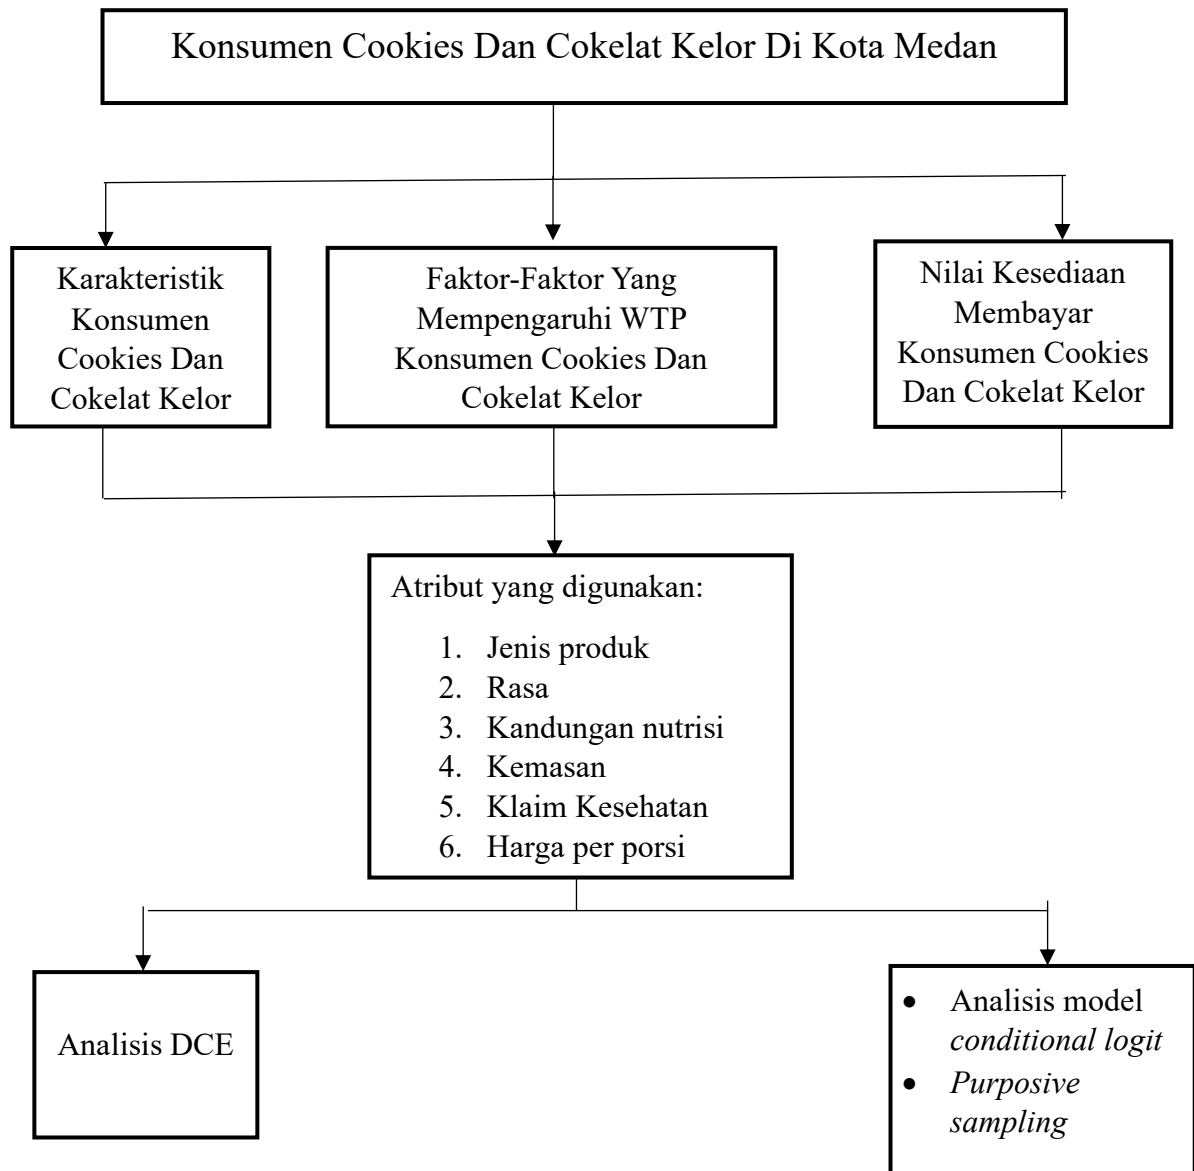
Konsumen Cookies Dan Cokelat Kelor Di Kota Medan

Karakteristik Konsumen Cookies Dan Cokelat Kelor

Faktor-Faktor Yang Mempengaruhi WTP Konsumen Cookies Dan Cokelat Kelor

Nilai Kesediaan Membayar Konsumen Cookies Dan Cokelat Kelor

Atribut yang digunakan:
1. Jenis produk
2. Rasa
3. Kandungan nutrisi
4. Kemasan
5. Klaim Kesehatan
6. Harga per porsi

Analisis DCE

- Analisis model *conditional logit*
- *Purposive sampling*